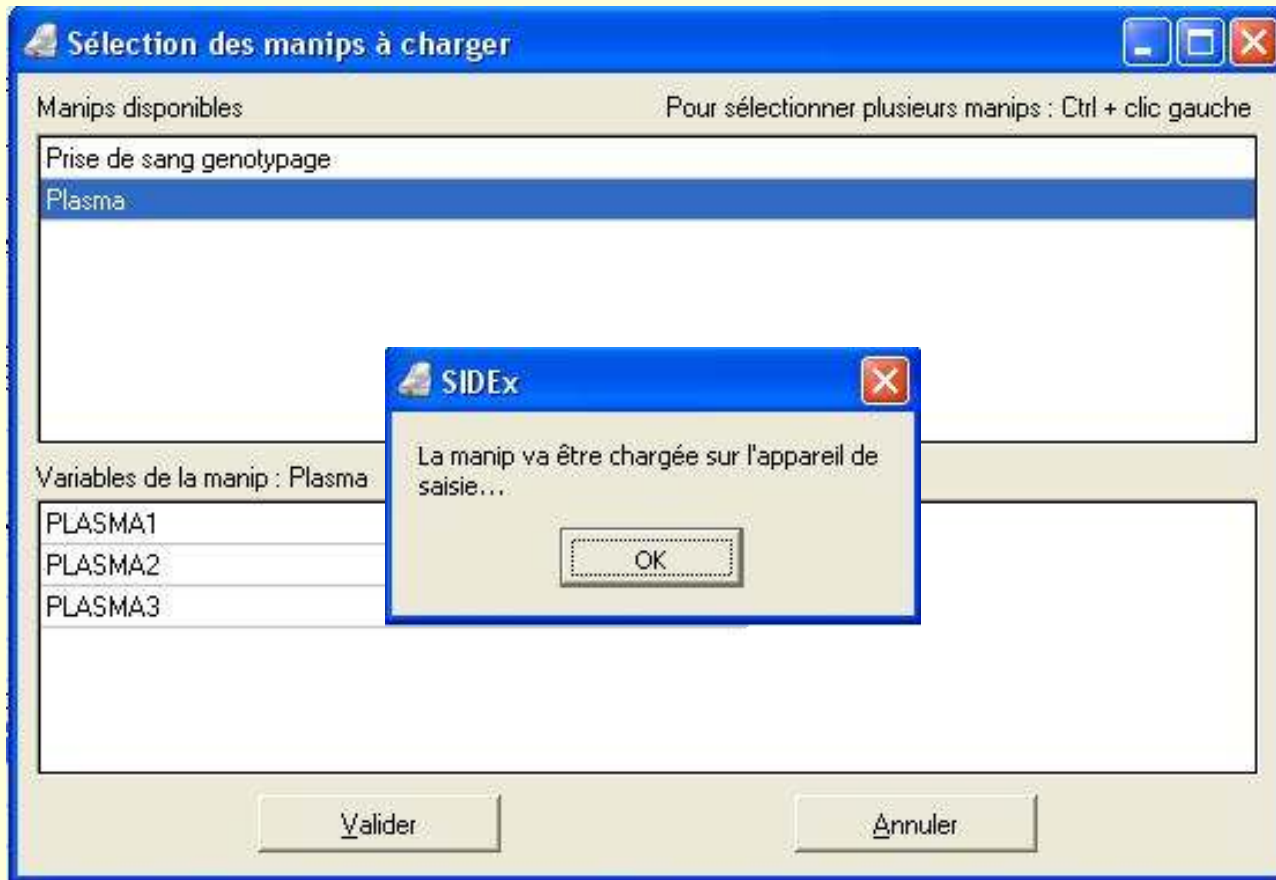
Sélection des manips à charger

Manips disponibles

Pour sélectionner plusieurs manips : Ctrl + clic gauche

Prise de sang genotypage
Plasma

SIDEx

La manip va être chargée sur l'appareil de saisie…

OK

Variables de la manip : Plasma

PLASMA1
PLASMA2
PLASMA3

Valider

Annuler